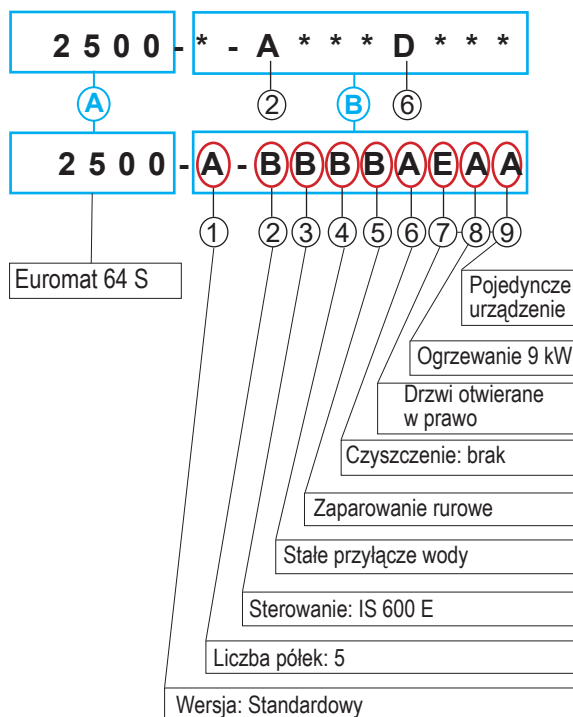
2 5 0 0 - * - A * * * D * * *

2 6

A B

2 5 0 0 - A - B B B B A E A A

1 2 3 4 5 6 7 8 9

Euromat 64 S

Pojedyncze urządzenie

Ogrzewanie 9 kW

Drzwi otwierane w prawo

Czyszczenie: brak

Zaparowanie rurowe

Stałe przyłącze wody

Sterowanie: IS 600 E

Liczba półek: 5

Wersja: Standardowy